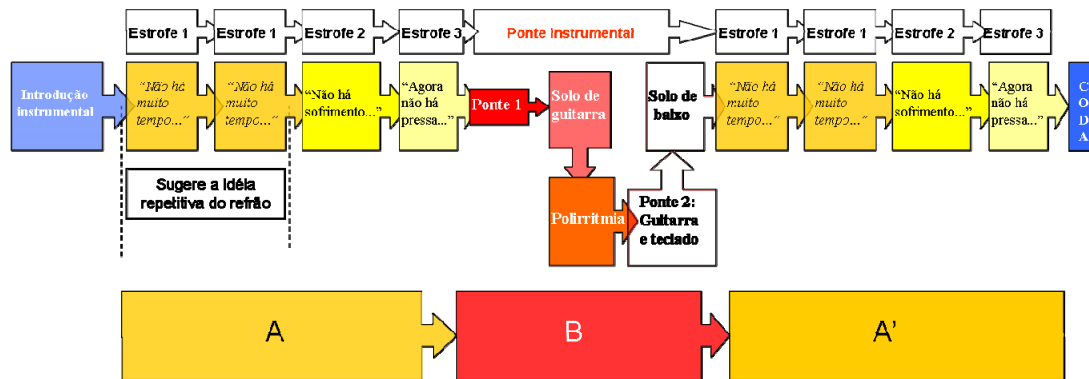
Estrofe 1
Estrofe 1
Estrofe 2
Estrofe 3
Ponte instrumental
Estrofe 1
Estrofe 1
Estrofe 2
Estrofe 3

Introdução instrumental
"Não há muito tempo..."
"Não há muito tempo..."
"Não há sofrimento..."
"Agora não há pressa..."
Ponte 1
Solo de guitarra
Solo de baixo
"Não há muito tempo..."
"Não há muito tempo..."
"Não há sofrimento..."
"Agora não há pressa..."
C O D A

Sugere a idéia repetitiva do refrão

Polirritmia
Ponte 2: Guitarra e teclado

A
B
A'